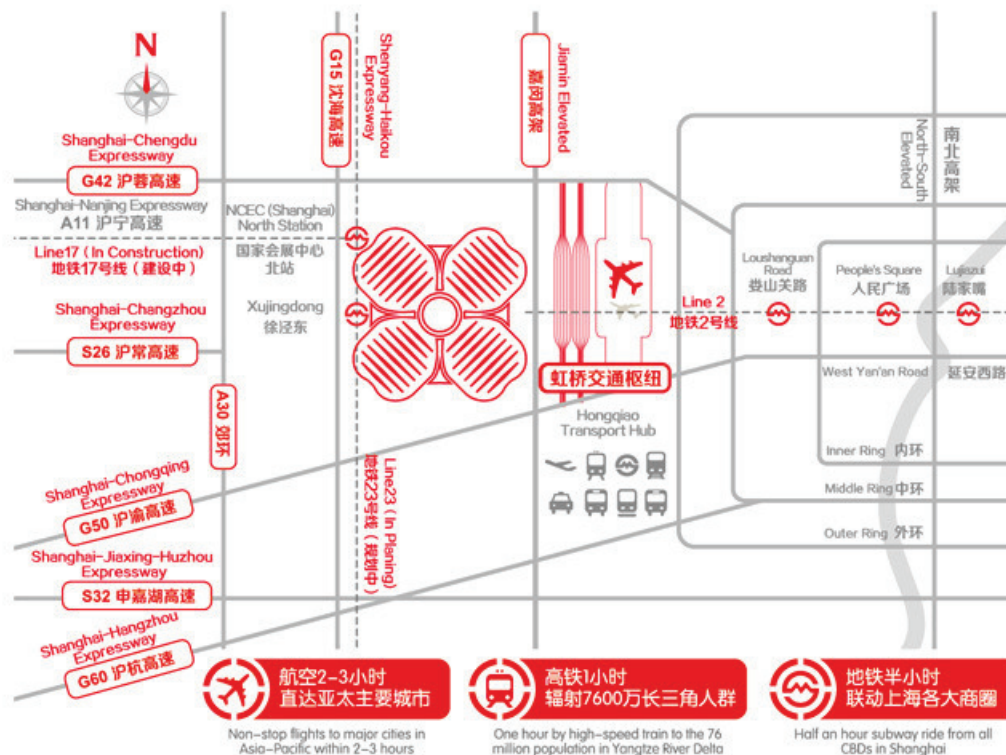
N

G15 沈海高速

Shenyang-Haikou Expressway

Jiamin Elevated
嘉闵高架

North-South Elevated
南北高架

Shanghai-Chengdu Expressway
G42 沪蓉高速

Shanghai-Nanjing Expressway
A11 沪宁高速

NCEC (Shanghai) North Station
国家会展中心北站

Line17 (In Construction)
地铁17号线（建设中）

Xujingdong
徐泾东

Shanghai-Changzhou Expressway
S26 沪常高速

Loushanguan Road
娄山关路

People's Square
人民广场

Lujiazui
陆家嘴

Line 2
地铁2号线

虹桥交通枢纽
Hongqiao Transport Hub

West Yan'an Road
延安西路

Inner Ring 内环

Middle Ring 中环

Outer Ring 外环

A30 郊环

Line23 (In Planing)
地铁23号线（规划中）

Shanghai-Chongqing Expressway
G50 沪渝高速

Shanghai-Jiaxing-Huzhou Expressway
S32 申嘉湖高速

Shanghai-Hangzhou Expressway
G60 沪杭高速

航空2-3小时
直达亚太主要城市
Non-stop flights to major cities in Asia-Pacific within 2-3 hours

高铁1小时
辐射7600万长三角人群
One hour by high-speed train to the 76 million population in Yangtze River Delta

地铁半小时
联动上海各大商圈
Half an hour subway ride from all CBDs in Shanghai